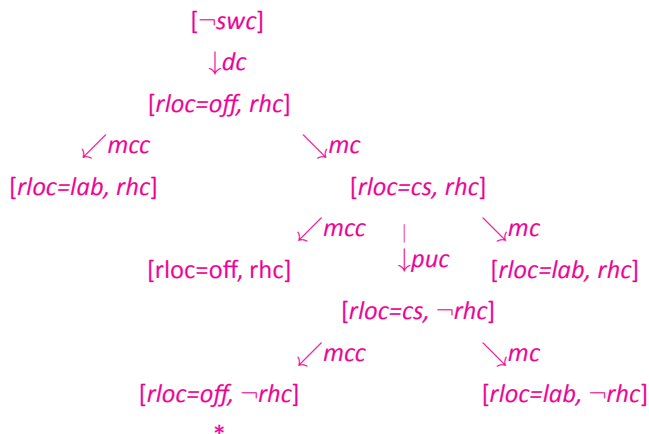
[$\neg$swc]

$\downarrow$dc

[rloc=off, rhc]

$\swarrow$mcc $\searrow$mc

[rloc=lab, rhc] [rloc=cs, rhc]

$\swarrow$mcc $\downarrow$puc $\searrow$mc

[rloc=off, rhc] [rloc=lab, rhc]

[rloc=cs, $\neg$rhc]

$\swarrow$mcc $\searrow$mc

[rloc=off, $\neg$rhc] [rloc=lab, $\neg$rhc]

*